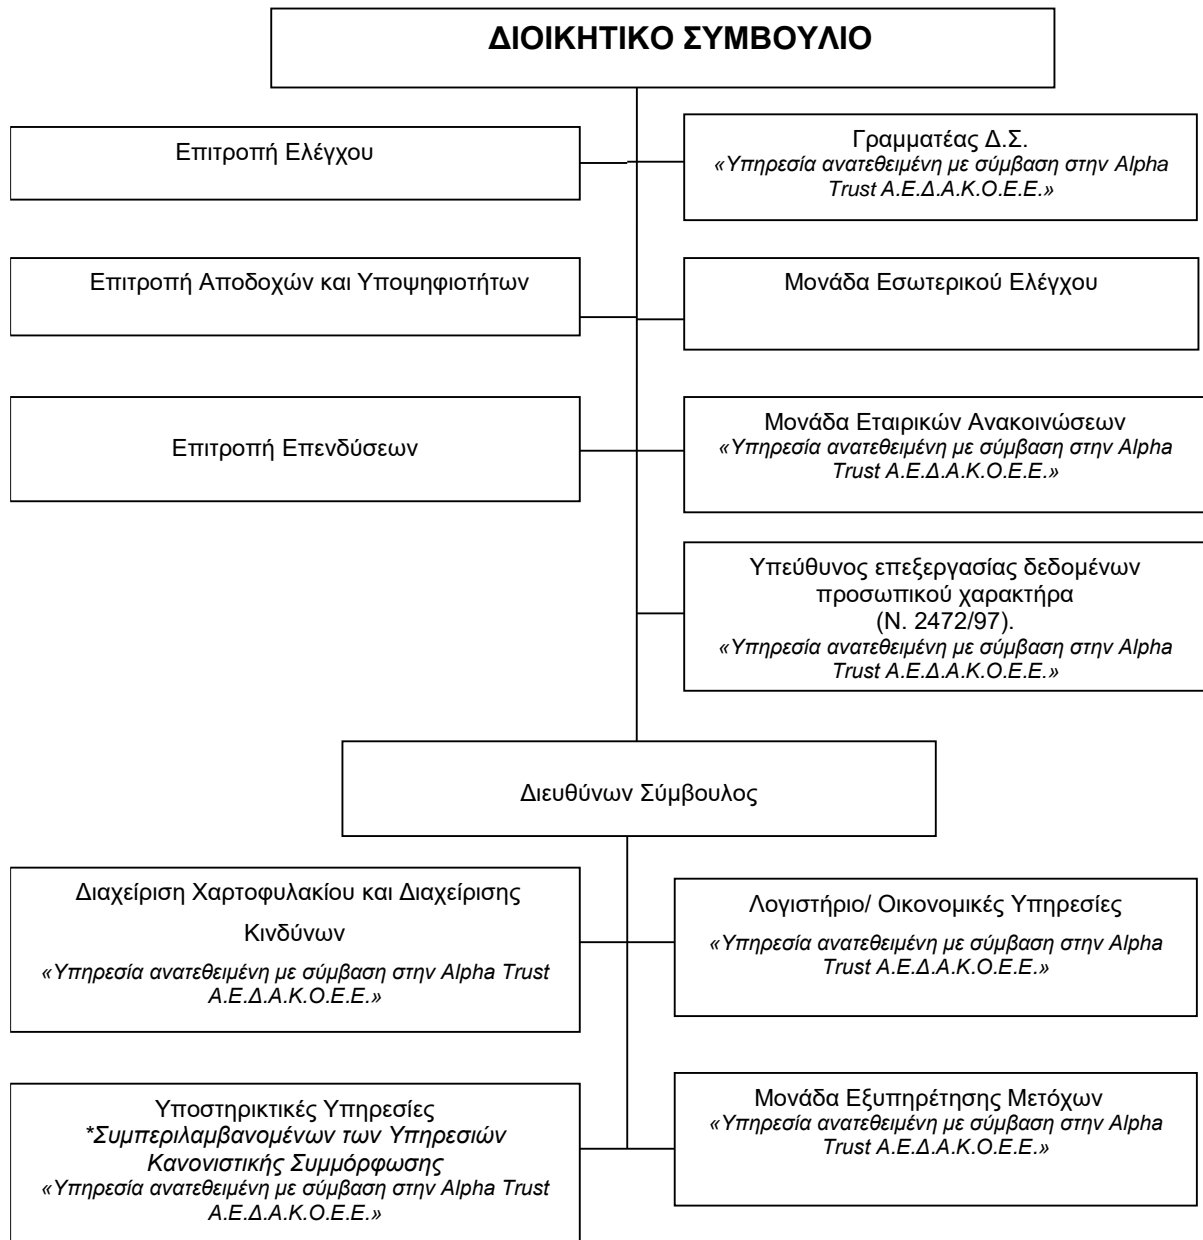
ΔΙΟΙΚΗΤΙΚΟ ΣΥΜΒΟΥΛΙΟ

Επιτροπή Ελέγχου

Γραμματέας Δ.Σ.
«Υπηρεσία ανατεθειμένη με σύμβαση στην Alpha Trust Α.Ε.Δ.Α.Κ.Ο.Ε.Ε.»

Επιτροπή Αποδοχών και Υποψηφιοτήτων

Μονάδα Εσωτερικού Ελέγχου

Επιτροπή Επενδύσεων

Μονάδα Εταιρικών Ανακοινώσεων
«Υπηρεσία ανατεθειμένη με σύμβαση στην Alpha Trust Α.Ε.Δ.Α.Κ.Ο.Ε.Ε.»

Υπεύθυνος επεξεργασίας δεδομένων προσωπικού χαρακτήρα
(Ν. 2472/97).
«Υπηρεσία ανατεθειμένη με σύμβαση στην Alpha Trust Α.Ε.Δ.Α.Κ.Ο.Ε.Ε.»

Διευθύνων Σύμβουλος

Διαχείριση Χαρτοφυλακίου και Διαχείρισης Κινδύνων
«Υπηρεσία ανατεθειμένη με σύμβαση στην Alpha Trust Α.Ε.Δ.Α.Κ.Ο.Ε.Ε.»

Λογιστήριο/ Οικονομικές Υπηρεσίες
«Υπηρεσία ανατεθειμένη με σύμβαση στην Alpha Trust Α.Ε.Δ.Α.Κ.Ο.Ε.Ε.»

Υποστηρικτικές Υπηρεσίες
*Συμπεριλαμβανομένων των Υπηρεσιών Κανονιστικής Συμμόρφωσης
«Υπηρεσία ανατεθειμένη με σύμβαση στην Alpha Trust Α.Ε.Δ.Α.Κ.Ο.Ε.Ε.»

Μονάδα Εξυπηρέτησης Μετόχων
«Υπηρεσία ανατεθειμένη με σύμβαση στην Alpha Trust Α.Ε.Δ.Α.Κ.Ο.Ε.Ε.»